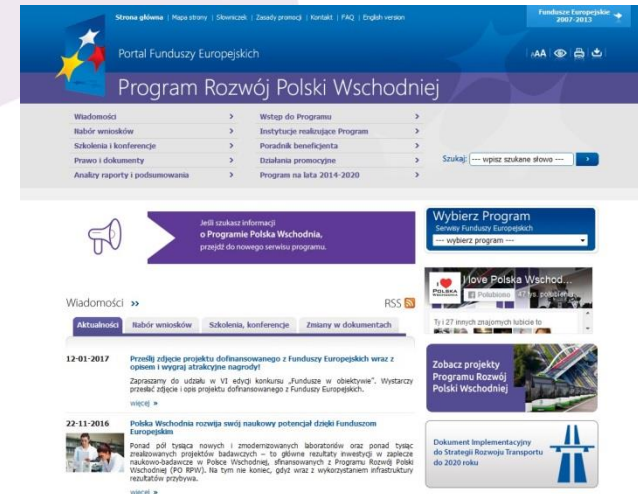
Strona główna | Mapa strony | Słowniczek | Zasady promocji | Kontakt | FAQ | English version

Fundusze Europejskie 2007-2013

Portal Funduszy Europejskich

AAA

Program Rozwój Polski Wschodniej

Wiadomości ›
Nabór wniosków ›
Szkolenia i konferencje ›
Prawo i dokumenty ›
Analizy raporty i podsumowania ›

Wstęp do Programu ›
Instytucje realizujące Program ›
Poradnik beneficjenta ›
Działania promocyjne ›
Program na lata 2014-2020 ›

Szukaj: --- wpisz szukane słowo --- ›

Jeśli szukasz informacji o Programie Polska Wschodnia, przejdź do nowego serwisu programu.

Wybierz Program
Serwisy Funduszy Europejskich
--- wybierz program ---

I love Polska Wschod...
Polubiono 47 tys. polubień
Ty i 27 innych znajomych lubicie to

Wiadomości ››
RSS

Aktualności | Nabór wniosków | Szkolenia, konferencje | Zmiany w dokumentach

12-01-2017
Prześlij zdjęcie projektu dofinansowanego z Funduszy Europejskich wraz z opisem i wygraj atrakcyjne nagrody!
Zapraszamy do udziału w VI edycji konkursu „Fundusze w obiektywie". Wystarczy przesłać zdjęcie i opis projektu dofinansowanego z Funduszy Europejskich.
więcej »

22-11-2016
Polska Wschodnia rozwija swój naukowy potencjał dzięki Funduszom Europejskim
Ponad pół tysiąca nowych i zmodernizowanych laboratoriów oraz ponad tysiąc zrealizowanych projektów badawczych – to główne rezultaty inwestycji w zaplecze naukowo-badawcze w Polsce Wschodniej, sfinansowanych z Programu Rozwój Polski Wschodniej (PO RPW). Na tym nie koniec, gdyż wraz z wykorzystaniem infrastruktury rezultatów przybywa.
więcej »

Zobacz projekty Programu Rozwój Polski Wschodniej

Dokument Implementacyjny do Strategii Rozwoju Transportu do 2020 roku